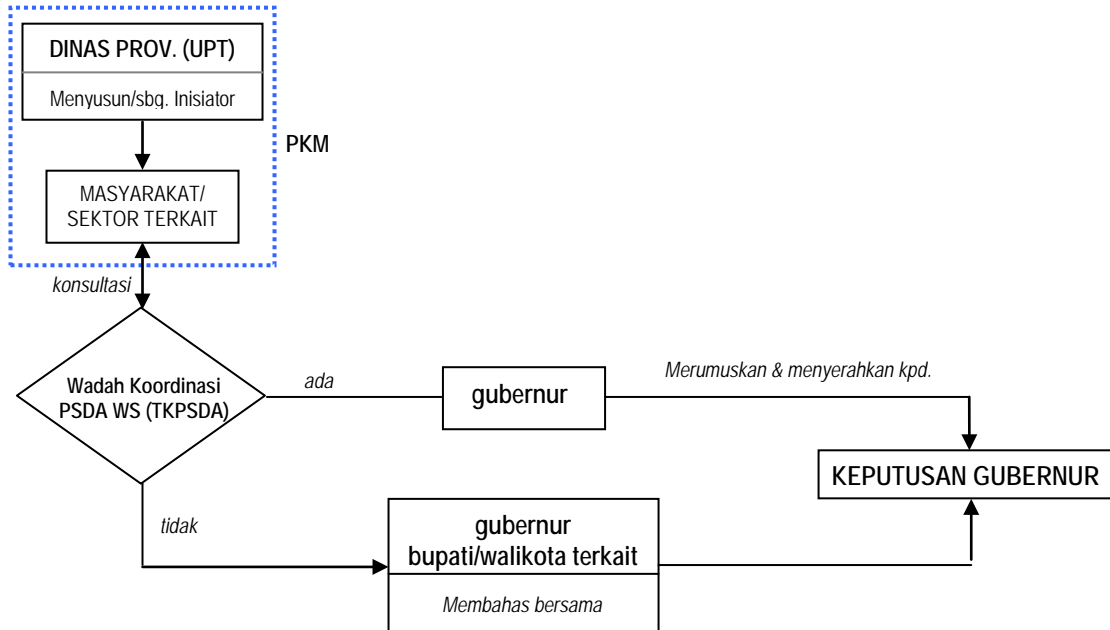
DINAS PROV. (UPT)

Menyusun/sbg. Inisiator

PKM

MASYARAKAT/ SEKTOR TERKAIT

konsultasi

Wadah Koordinasi PSDA WS (TKPSDA)

ada

gubernur

Merumuskan & menyerahkan kpd.

KEPUTUSAN GUBERNUR

tidak

gubernur bupati/walikota terkait

Membahas bersama